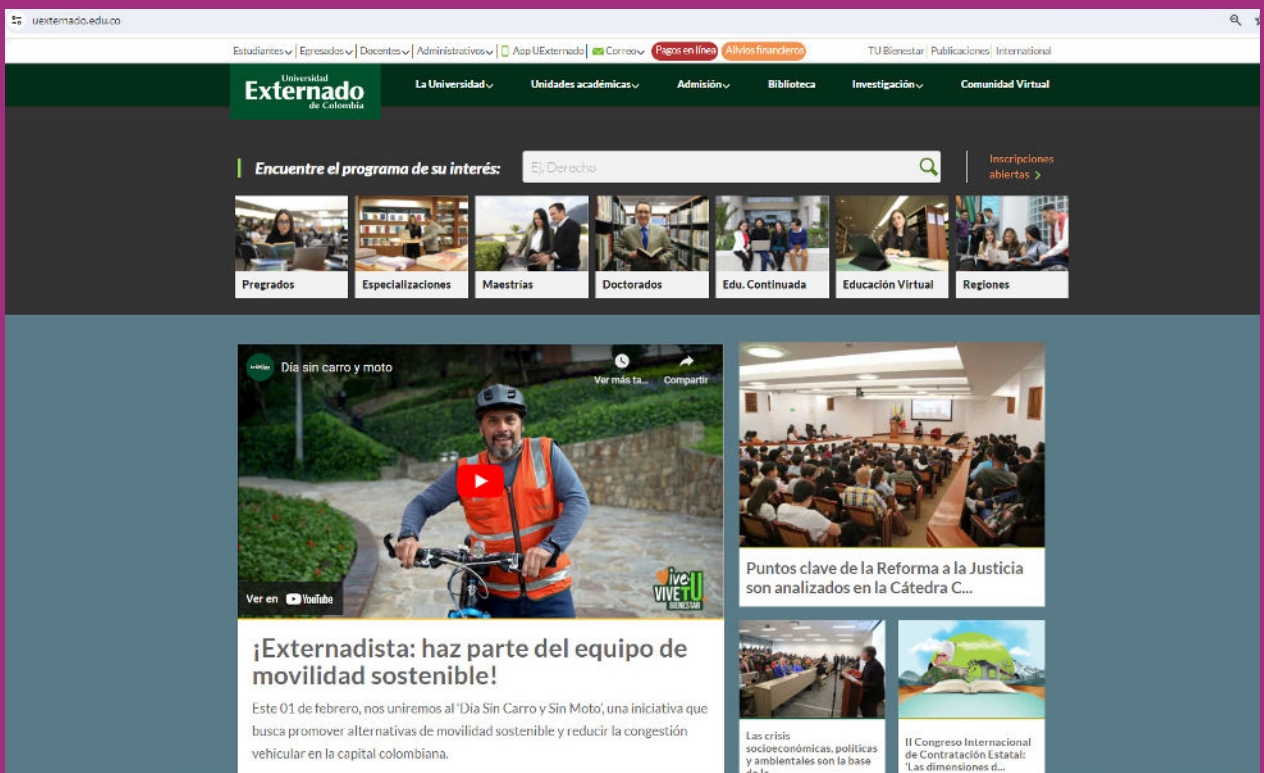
uexternado.edu.co

Estudiantes | Egresados | Docentes | Administrativos | App UExternado | Correo | Pagos en línea | Alivios financieros | TU Bienestar | Publicaciones | International

Universidad Externado de Colombia

La Universidad | Unidades académicas | Admisión | Biblioteca | Investigación | Comunidad Virtual

Encuentre el programa de su interés: Ej. Derecho

Inscripciones abiertas >

Pregrados | Especializaciones | Maestrías | Doctorados | Edu. Continuada | Educación Virtual | Regiones

Día sin carro y moto

Ver más ta... Compartir

Ver en YouTube

Vive TU Bienestar

¡Externadista: haz parte del equipo de movilidad sostenible!

Este 01 de febrero, nos uniremos al 'Día Sin Carro y Sin Moto', una iniciativa que busca promover alternativas de movilidad sostenible y reducir la congestión vehicular en la capital colombiana.

Puntos clave de la Reforma a la Justicia son analizados en la Cátedra C...

Las crisis socioeconómicas, políticas y ambientales son la base de la...

II Congreso Internacional de Contratación Estatal: 'Las dimensiones d...